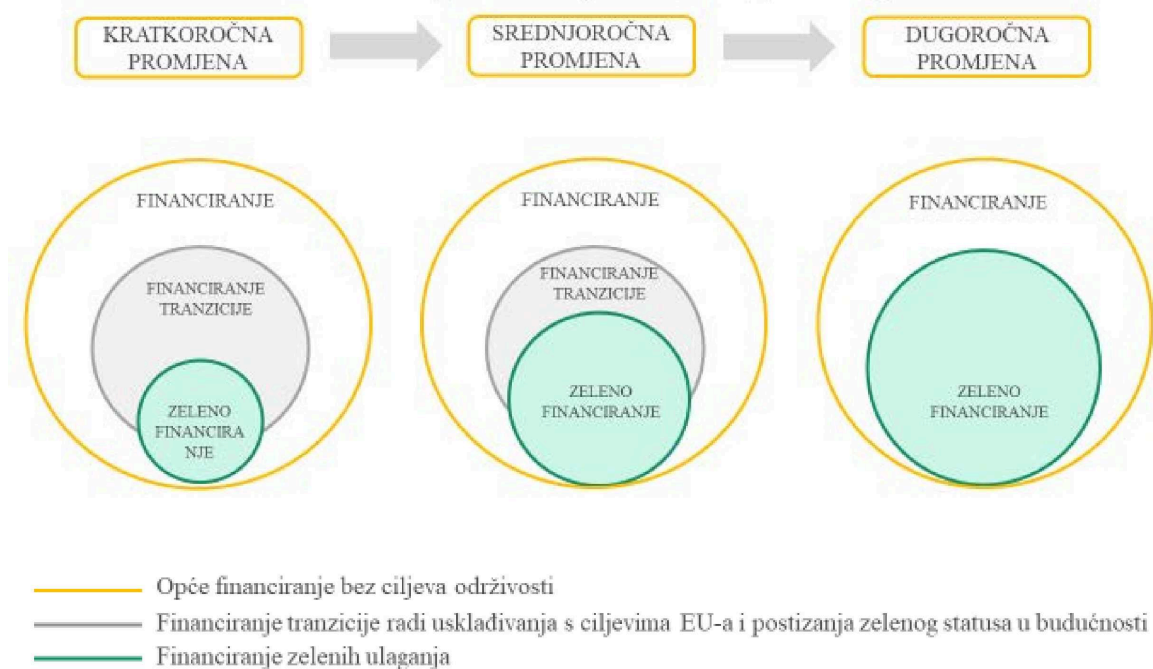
KRATKOROČNA PROMJENA

SREDNJOROČNA PROMJENA

DUGOROČNA PROMJENA

FINANCIRANJE

FINANCIRANJE TRANZICIJE

ZELENO FINANCIRA NJE

FINANCIRANJE

FINANCIRANJE TRANZICIJE

ZELENO FINANCIRANJE

FINANCIRANJE

ZELENO FINANCIRANJE

Opće financiranje bez ciljeva održivosti

Financiranje tranzicije radi usklađivanja s ciljevima EU-a i postizanja zelenog statusa u budućnosti

Financiranje zelenih ulaganja